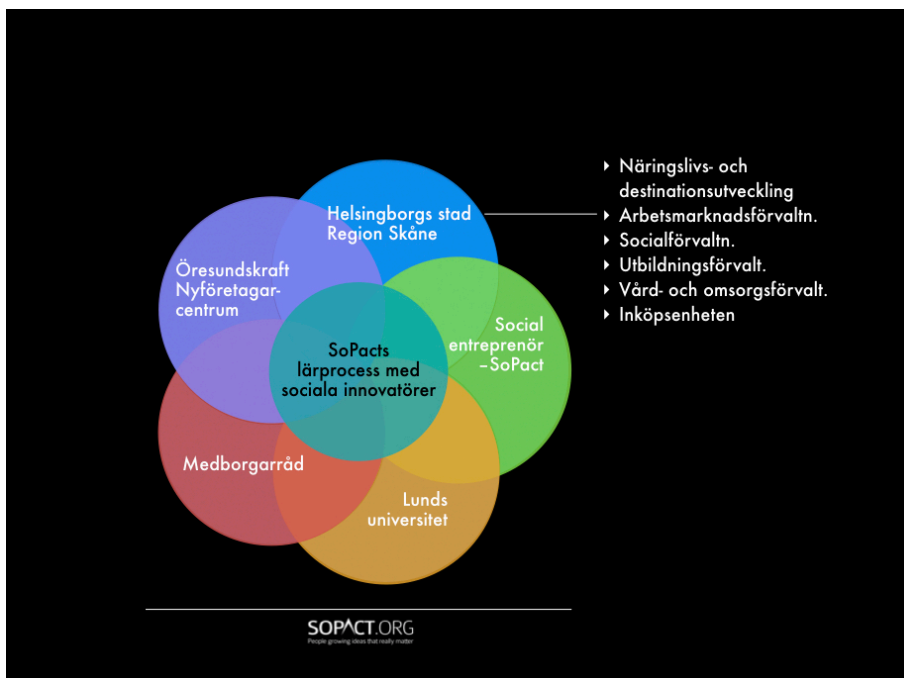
Helsingborgs stad
Region Skåne

Öresundskraft
Nyföretagarcentrum

Social
entreprenör
–SoPact

SoPacts
lärprocess med
sociala innovatörer

Medborgarråd

Lunds
universitet

- Näringslivs- och destinationsutveckling
- Arbetsmarknadsförvaltn.
- Socialförvaltn.
- Utbildningsförvalt.
- Vård- och omsorgsförvalt.
- Inköpsenheten

SOPACT.ORG
People growing ideas that really matter